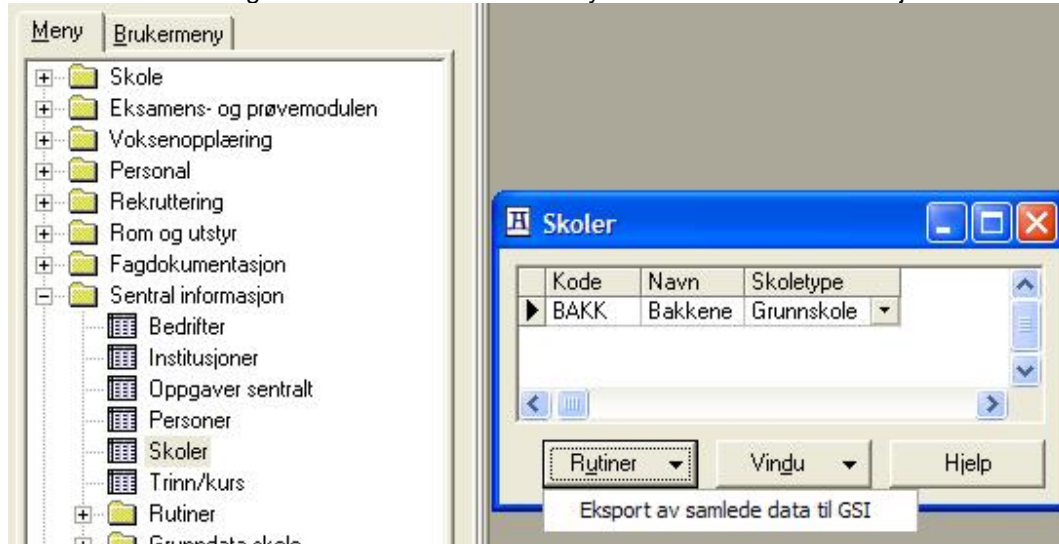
Meny | Brukermeny

Skole
Eksamens- og prøvemodulen
Voksenopplæring
Personal
Rekruttering
Rom og utstyr
Fagdokumentasjon
Sentral informasjon
Bedrifter
Institusjoner
Oppgaver sentralt
Personer
Skoler
Trinn/kurs
Rutiner
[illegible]

Skoler

| Kode | Navn | Skoletype |
|---|---|---|
| BAKK | Bakkene | Grunnskole |

Rutiner
Vindu
Hjelp
Eksport av samlede data til GSI